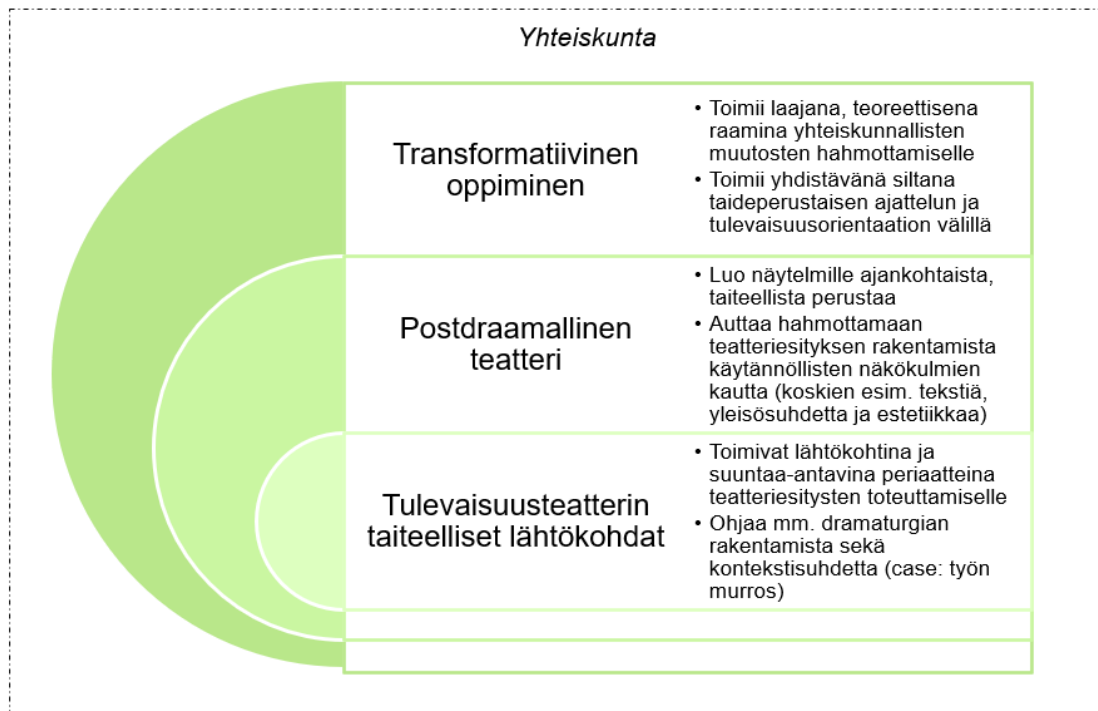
Yhteiskunta

Transformatiivinen oppiminen

• Toimii laajana, teoreettisena raamina yhteiskunnallisten muutosten hahmottamiselle
• Toimii yhdistävänä siltana taideperustaisen ajattelun ja tulevaisuusorientaation välillä

Postdraamallinen teatteri

• Luo näytelmille ajankohtaista, taiteellista perustaa
• Auttaa hahmottamaan teatteriesityksen rakentamista käytännöllisten näkökulmien kautta (koskien esim. tekstiä, yleisösuhdetta ja estetiikkaa)

Tulevaisuusteatterin taiteelliset lähtökohdat

• Toimivat lähtökohtina ja suuntaa-antavina periaatteina teatteriesitysten toteuttamiselle
• Ohjaa mm. dramaturgian rakentamista sekä kontekstisuhdetta (case: työn murros)